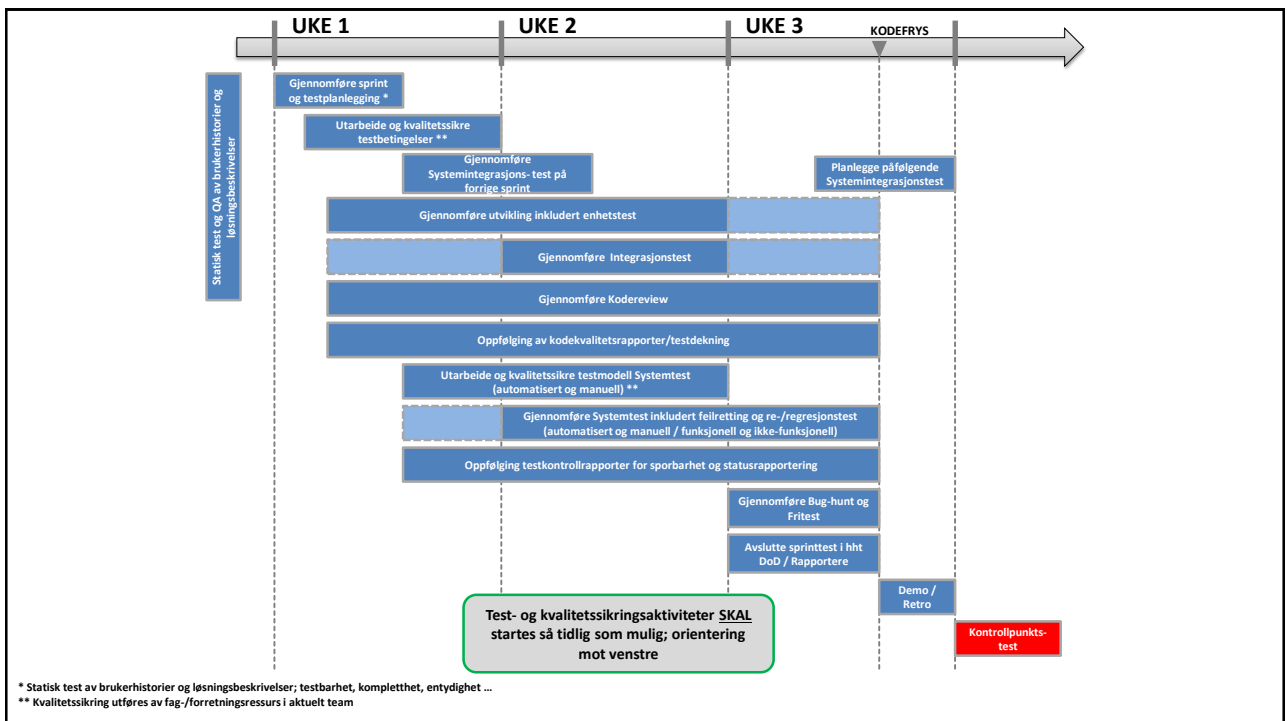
UKE 1
UKE 2
UKE 3
KODEFRYS

Statisk test og QA av brukerhistorier og løsningsbeskrivelser

Gjennomføre sprint og testplanlegging *

Utarbeide og kvalitetssikre testbetingelser **

Gjennomføre Systemintegrasjons- test på forrige sprint

Planlegge påfølgende Systemintegrasjonstest

Gjennomføre utvikling inkludert enhetstest

Gjennomføre Integrasjonstest

Gjennomføre Kodereview

Oppfølging av kodekvalitetsrapporter/testdekning

Utarbeide og kvalitetssikre testmodell Systemtest (automatisert og manuell) **

Gjennomføre Systemtest inkludert feilretting og re-/regresjonstest (automatisert og manuell / funksjonell og ikke-funksjonell)

Oppfølging testkontrollrapporter for sporbarhet og statusrapportering

Gjennomføre Bug-hunt og Fritest

Avslutte sprinttest i hht DoD / Rapportere

Demo / Retro

Test- og kvalitetssikringsaktiviteter SKAL startes så tidlig som mulig; orientering mot venstre

Kontrollpunkts-test

* Statisk test av brukerhistorier og løsningsbeskrivelser; testbarhet, komplettheт, entydighet …
** Kvalitetssikring utføres av fag-/forretningsressurs i aktuelt team